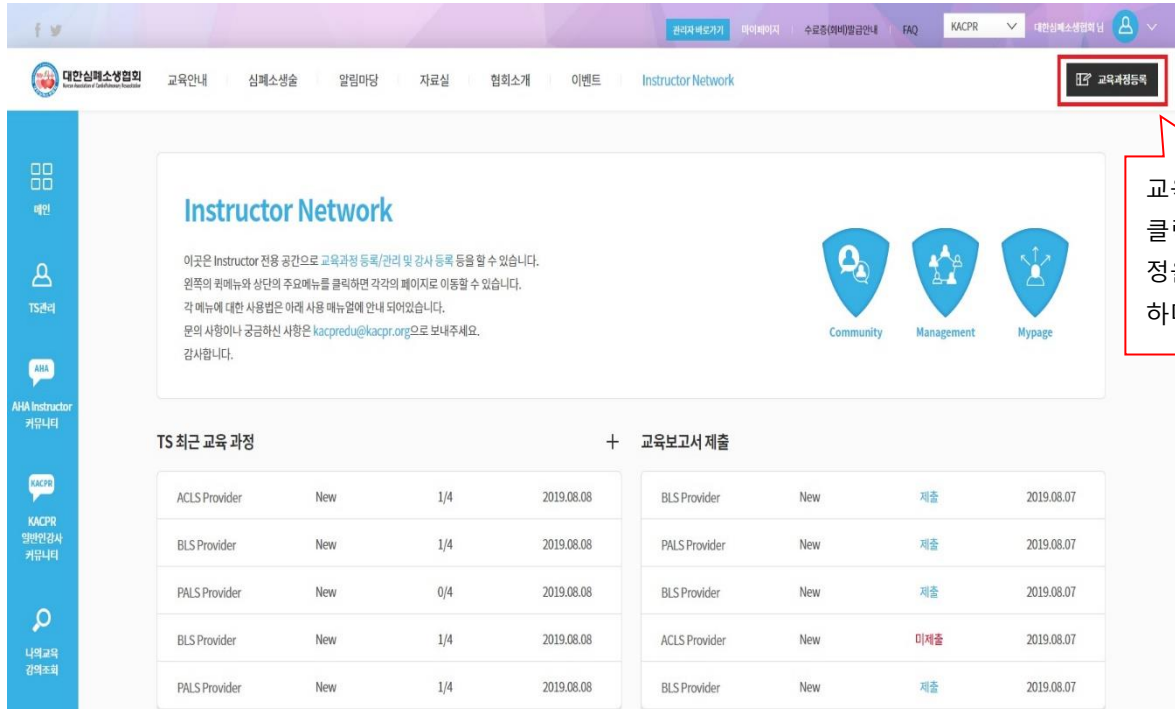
f 𝕪

관리자 바로가기 | 마이페이지 | 수료증(회비)발급안내 | FAQ | KACPR | 대한심폐소생협회 님

대한심폐소생협회 Korean Association of Cardiopulmonary Resuscitation

교육안내 | 심폐소생술 | 알림마당 | 자료실 | 협회소개 | 이벤트 | Instructor Network

교육과정등록

교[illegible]
클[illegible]
정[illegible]
하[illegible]

메인

TS관리

AHA Instructor 커뮤니티

KACPR 일반인강사 커뮤니티

나의교육 강의조회

Instructor Network

이곳은 Instructor 전용 공간으로 교육과정 등록/관리 및 강사 등록 등을 할 수 있습니다.
왼쪽의 퀵메뉴와 상단의 주요메뉴를 클릭하면 각각의 페이지로 이동할 수 있습니다.
각 메뉴에 대한 사용법은 아래 사용 매뉴얼에 안내 되어있습니다.
문의 사항이나 궁금하신 사항은 kacpredu@kacpr.org으로 보내주세요.
감사합니다.

Community | Management | Mypage

TS 최근 교육 과정 +

| | | | |
|---|---|---|---|
| ACLS Provider | New | 1/4 | 2019.08.08 |
| BLS Provider | New | 1/4 | 2019.08.08 |
| PALS Provider | New | 0/4 | 2019.08.08 |
| BLS Provider | New | 1/4 | 2019.08.08 |
| PALS Provider | New | 1/4 | 2019.08.08 |

교육보고서 제출

| | | | |
|---|---|---|---|
| BLS Provider | New | 제출 | 2019.08.07 |
| PALS Provider | New | 제출 | 2019.08.07 |
| BLS Provider | New | 제출 | 2019.08.07 |
| ACLS Provider | New | 미제출 | 2019.08.07 |
| BLS Provider | New | 제출 | 2019.08.07 |